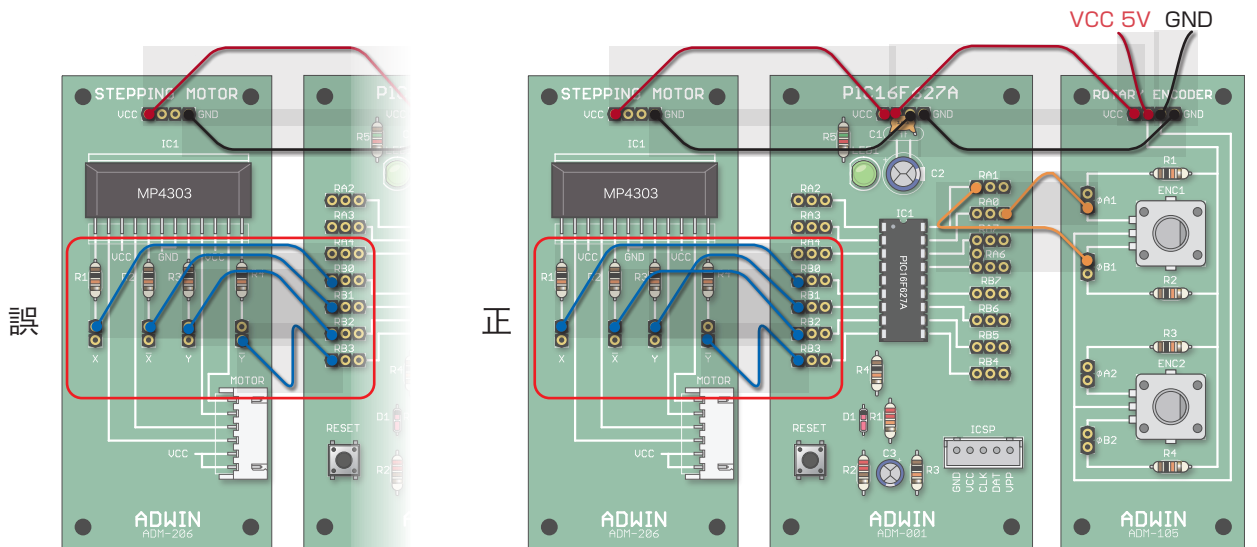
誤

STEPPING MOTOR
VCC GND
IC1
MP4303
R1 R2 R3 R4
VCC GND VCC
X X̄ Y Ȳ
MOTOR
VCC
ADWIN
ADM-206

PIC
R5
RA2
RA3
RA4
RB0
RB1
RB2
RB3
RESET
D1
R2

正

VCC 5V GND

STEPPING MOTOR
VCC GND
IC1
MP4303
R1 R2 R3 R4
VCC GND VCC
X X̄ Y Ȳ
MOTOR
VCC
ADWIN
ADM-206

PIC16F627A
R5
C1
C2
RA2
RA3
RA4
RB0
RB1
RB2
RB3
IC1
PIC16F627A
RA1
RA0
RA7
RA6
RB7
RB6
RB5
RB4
R4
D1 R1
RESET
C3
R2 R3
ICSP
GND VCC CLK DAT VPP
ADWIN
ADM-001

ROTARY ENCODER
VCC GND
R1
ENC1
ΦA1
ΦB1
R2
R3
ENC2
ΦA2
ΦB2
R4
ADWIN
ADM-105